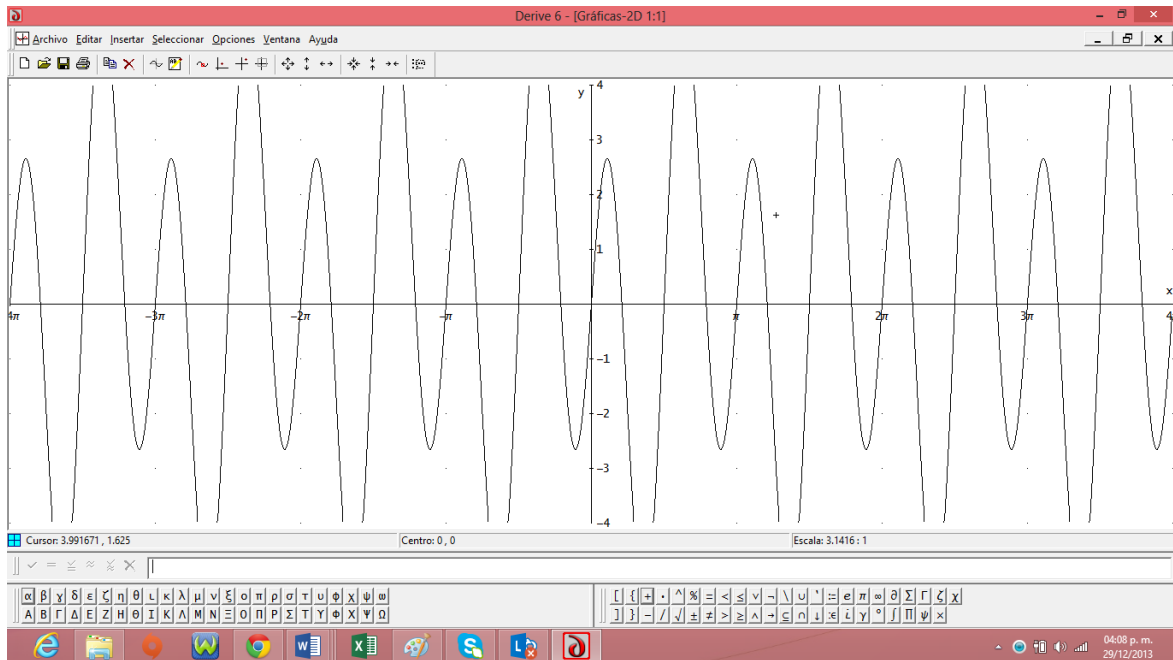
Derive 6 - [Gráficas-2D 1:1]

Archivo Editar Insertar Seleccionar Opciones Ventana Ayuda

y
4
3
2
1
-1
-2
-3
-4
x
$4\pi$ $-3\pi$ $-2\pi$ $-\pi$ $\pi$ $2\pi$ $3\pi$ 4

Cursor: 3.991671 , 1.625
Centro: 0 , 0
Escala: 3.1416 : 1

α β γ δ ε ζ η θ ι κ λ μ ν ξ ο π ρ σ τ υ φ χ ψ ω
Α Β Γ Δ Ε Ζ Η Θ Ι Κ Λ Μ Ν Ξ Ο Π Ρ Σ Τ Υ Φ Χ Ψ Ω

[ { + · ^ % = < ≤ ∨ ¬ \ ∪ ' := e π ∞ ∂ Σ Γ ζ χ
] } − / √ ± ≠ > ≥ ∧ → ⊆ ∩ ↓ :∈ ί γ ° ∫ Π ψ ×

04:08 p. m.
29/12/2013